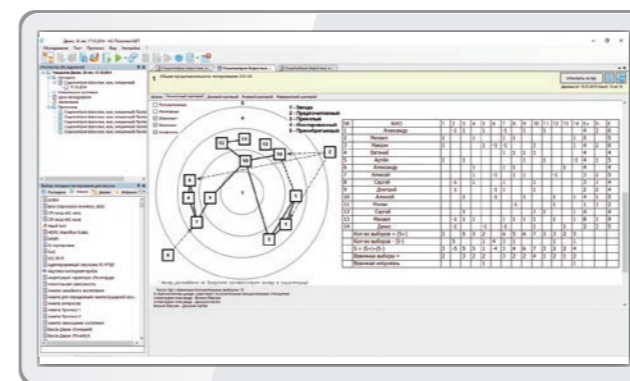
1 - Звезды
2 - Предпочитаемые
3 - Принятые
4 - Изолированные
5 - Пренебрегаемые

Обновить экран

| № | ФИО |
|---|---|
| 1 | Александр |
| 2 | Михаил |
| 3 | Максим |
| 4 | Евгений |
| 5 | Артём |
| 6 | Александр |
| 7 | Алексей |
| 8 | Сергей |
| 9 | Дмитрий |
| 10 | Алексей |
| 11 | Роман |
| 12 | Сергей |
| 13 | Михаил |
| 14 | Денис |
| | Кол-во выборов + (S+) |
| | Кол-во выборов - (S-) |
| | S = (S+)-(S-) |
| | Взаимные выборы + |
| | Взаимные неприятия |